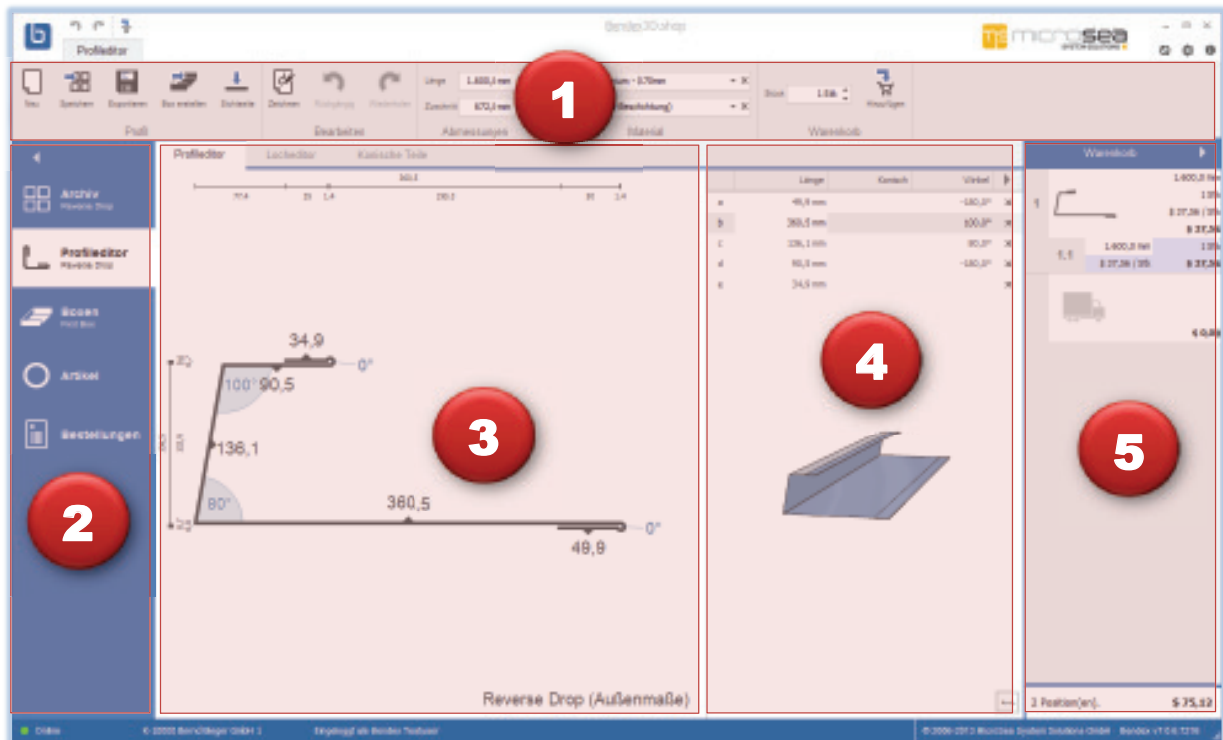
Bender3Dshop

Profileditor

microsea

Neu Speichern Exportieren Box erstellen Exklusiv

Profil

Zeichnen Rückgängig Wiederholen

Bearbeiten

Länge 1.600,0 mm

Zuschnitt 670,0 mm

Abmessungen

Material

Stück 1 Stk

Hinzufügen

Warenkorb

1

Archiv

Profileditor

Boxen

Artikel

Bestellungen

2

Profileditor Lochkaditor Konische Teile

34,9

0°

100°

90,5

136,1

3

80°

360,5

0°

49,9

Reverse Drop (Außenmaße)

| | Länge | Kontakt | Winkel |
|---|---|---|---|
| a | 49,9 mm | | -180,0° |
| b | 360,5 mm | | 100,0° |
| c | 136,1 mm | | 90,0° |
| d | 90,5 mm | | -180,0° |
| e | 34,9 mm | | |

4

Warenkorb

1.600,0 mm

$ 37,56

1,1

1.600,0 mm

$ 37,56

5

2 Position(en).

$ 75,12

Online

Eingeloggt als Bender Testuser

© 2006-2013 MicroSea System Solutions GmbH